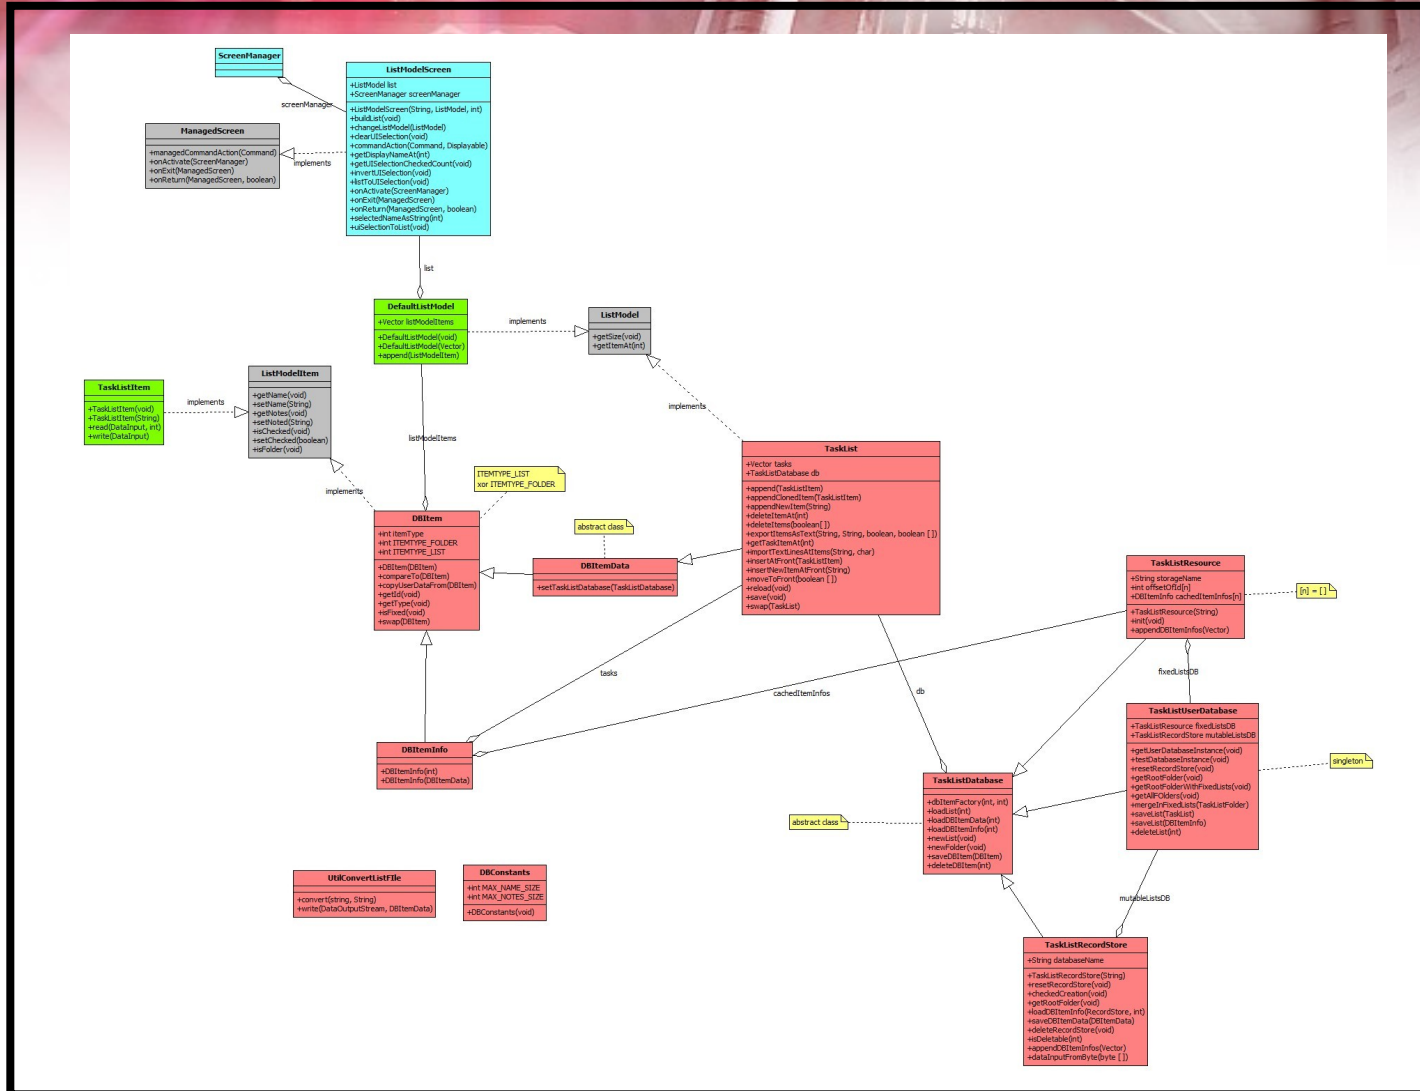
ScreenManager

ListModelScreen
+ListModel list
+ScreenManager screenManager
+ListModelScreen(String, ListModel, int)
+buildList(void)
+changeListModel(ListModel)
+clearUISelection(void)
+commandAction(Command, Displayable)
+getDisplayNameAt(int)
+getUISelectionCheckedCount(void)
+invertUISelection(void)
+listToUISelection(void)
+onActivate(ScreenManager)
+onExit(ManagedScreen)
+onReturn(ManagedScreen, boolean)
+selectedNameAsString(int)
+uiSelectionToList(void)

screenManager

ManagedScreen
+managedCommandAction(Command)
+onActivate(ScreenManager)
+onExit(ManagedScreen)
+onReturn(ManagedScreen, boolean)

implements

list

DefaultListModel
+Vector listModelItems
+DefaultListModel(void)
+DefaultListModel(Vector)
+append(ListModelItem)

implements

ListModel
+getSize(void)
+getItemAt(int)

TaskListItem
+TaskListItem(void)
+TaskListItem(String)
+read(DataInput, int)
+write(DataInput)

implements

ListModelItem
+getName(void)
+setName(String)
+getNotes(void)
+setNoted(String)
+isChecked(void)
+setChecked(boolean)
+isFolder(void)

listModelItems

implements

implements

ITEMTYPE_LIST
xor ITEMTYPE_FOLDER

TaskList
+Vector tasks
+TaskListDatabase db
+append(TaskListItem)
+appendClonedItem(TaskListItem)
+appendNewItem(String)
+deleteItemAt(int)
+deleteItems(boolean[ ])
+exportItemsAsText(String, String, boolean, boolean [ ])
+getTaskItemAt(int)
+importTextLinesAtItems(String, char)
+insertAtFront(TaskListItem)
+insertNewItemAtFront(String)
+moveToFront(boolean [ ])
+reload(void)
+save(void)
+swap(TaskList)

abstract class

DBItem
+int itemType
+int ITEMTYPE_FOLDER
+int ITEMTYPE_LIST
+DBItem(DBItem)
+compareTo(DBItem)
+copyUserDataFrom(DBItem)
+getId(void)
+getType(void)
+isFixed(void)
+swap(DBItem)

DBItemData
+setTaskListDatabase(TaskListDatabase)

TaskListResource
+String storageName
+int offsetOfId[n]
+DBItemInfo cachedItemInfos[n]
+TaskListResource(String)
+init(void)
+appendDBItemInfos(Vector)

[n] = [ ]

tasks

cachedItemInfos

db

fixedListsDB

DBItemInfo
+DBItemInfo(int)
+DBItemInfo(DBItemData)

TaskListUserDatabase
+TaskListResource fixedListsDB
+TaskListRecordStore mutableListsDB
+getUserDatabaseInstance(void)
+testDatabaseInstance(void)
+resetRecordStore(void)
+getRootFolder(void)
+getRootFolderWithFixedLists(void)
+getAllFolders(void)
+mergeInFixedLists(TaskListFolder)
+saveList(TaskList)
+saveList(DBItemInfo)
+deleteList(int)

singleton

TaskListDatabase
+dbItemFactory(int, int)
+loadList(int)
+loadDBItemData(int)
+loadDBItemInfo(int)
+newList(void)
+newFolder(void)
+saveDBItem(DBItem)
+deleteDBItem(int)

abstract class

UtilConvertListFile
+convert(string, String)
+write(DataOutputStream, DBItemData)

DBConstants
+int MAX_NAME_SIZE
+int MAX_NOTES_SIZE
+DBConstants(void)

mutableListsDB

TaskListRecordStore
+String databaseName
+TaskListRecordStore(String)
+resetRecordStore(void)
+checkedCreation(void)
+getRootFolder(void)
+loadDBItemInfo(RecordStore, int)
+saveDBItemData(DBItemData)
+deleteRecordStore(void)
+isDeletable(int)
+appendDBItemInfos(Vector)
+dataInputFromByte(byte [ ])